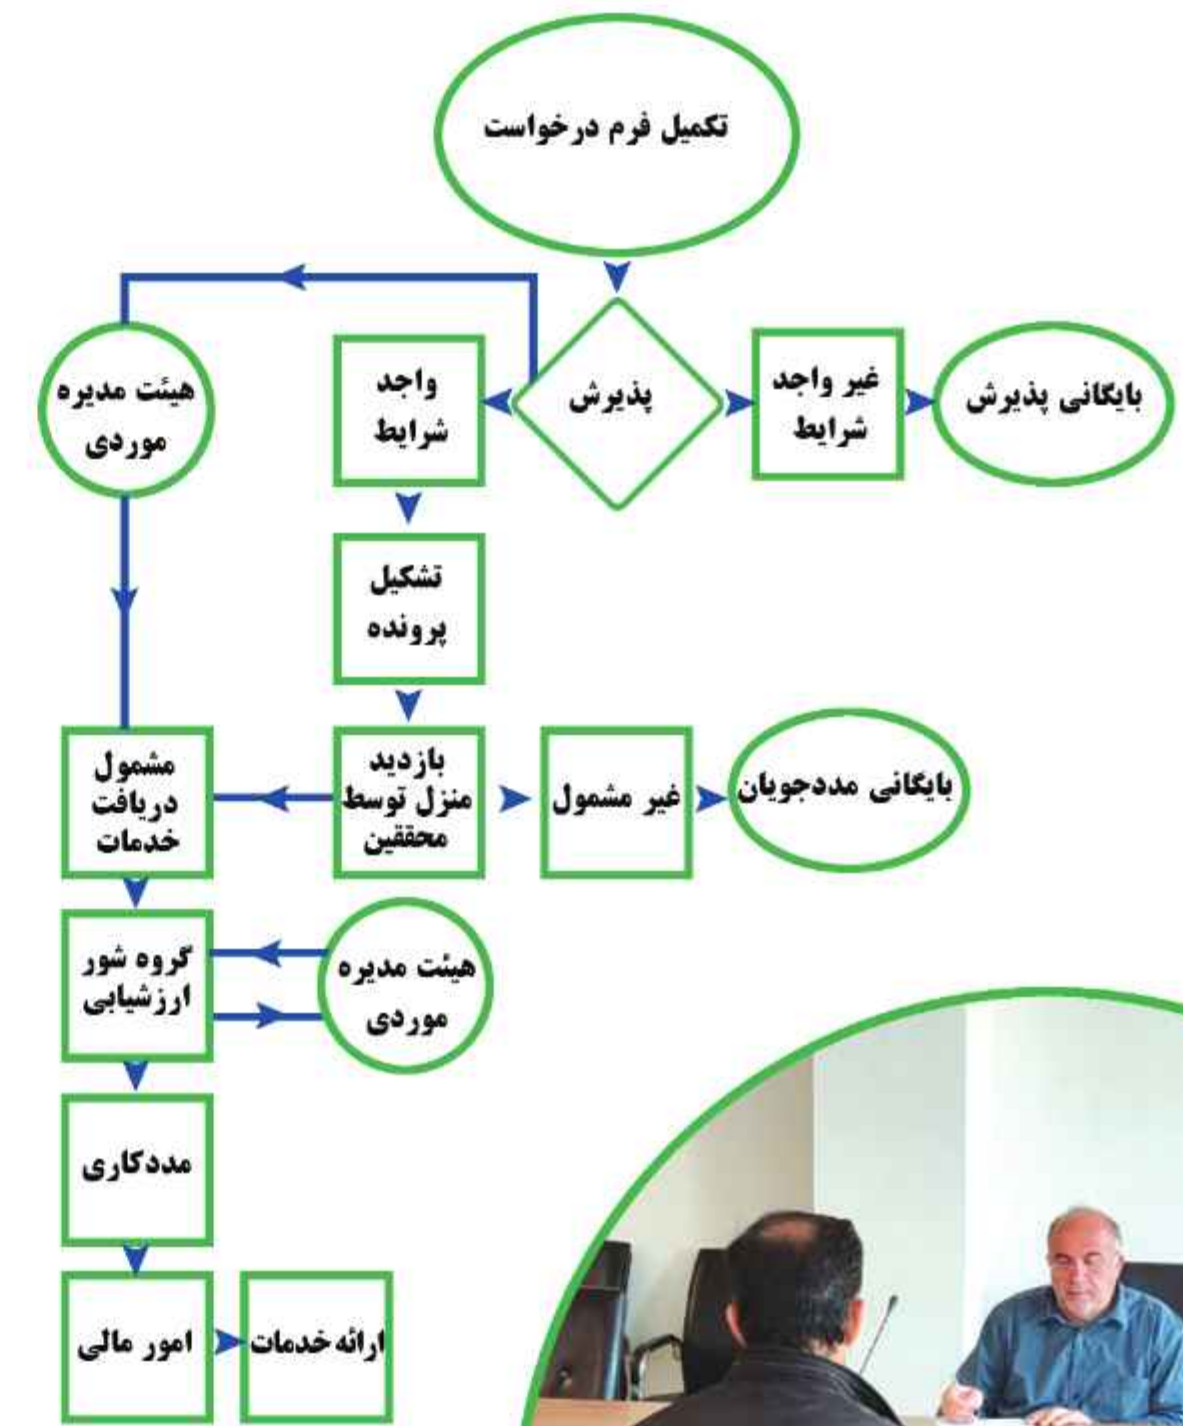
تکمیل فرم درخواست

پذیرش

غیر واجد شرایط

بایگانی پذیرش

واجد شرایط

هیئت مدیره موردی

تشکیل پرونده

بازدید منزل توسط محققین

غیر مشمول

بایگانی مددجویان

مشمول دریافت خدمات

گروه شور ارزشیابی

هیئت مدیره موردی

مددکاری

امور مالی

ارائه خدمات